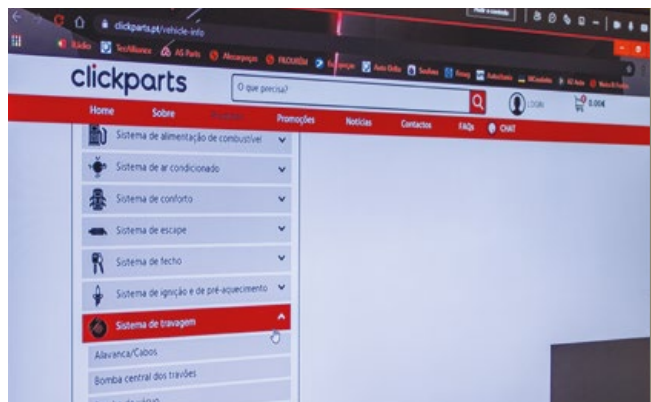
clickparts.pt/vehicle-info

Rádio TecAlliance AS Parts Almarpeças FILOURÉM Autopeças Auto Delta Seofres Krauy Autoclassico BCautobi

clickparts

O que precisa?

LOGIN 0.00€

Home Sobre Promoções Notícias Contactos FAQs CHAT

Sistema de alimentação de combustível

Sistema de ar condicionado

Sistema de conforto

Sistema de escape

Sistema de fecho

Sistema de ignição e de pré-aquecimento

Sistema de travagem

Alavanca/Cabos

Bomba central dos travões

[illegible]